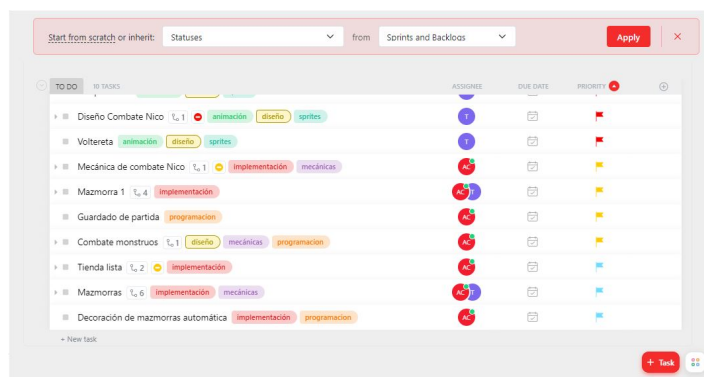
Start from scratch or inherit: Statuses from Sprints and Backlogs Apply

TO DO 10 TASKS ASSIGNEE DUE DATE PRIORITY

Diseño Combate Nico 1 animación diseño sprites T

Voltereta animación diseño sprites T

Mecánica de combate Nico 1 implementación mecánicas AC

Mazmorra 1 4 implementación AC T

Guardado de partida programacion AC

Combate monstruos 1 diseño mecánicas programacion AC

Tienda lista 2 implementación AC

Mazmorras 6 implementación mecánicas AC T

Decoración de mazmorras automática implementación programacion AC

+ New task

+ Task